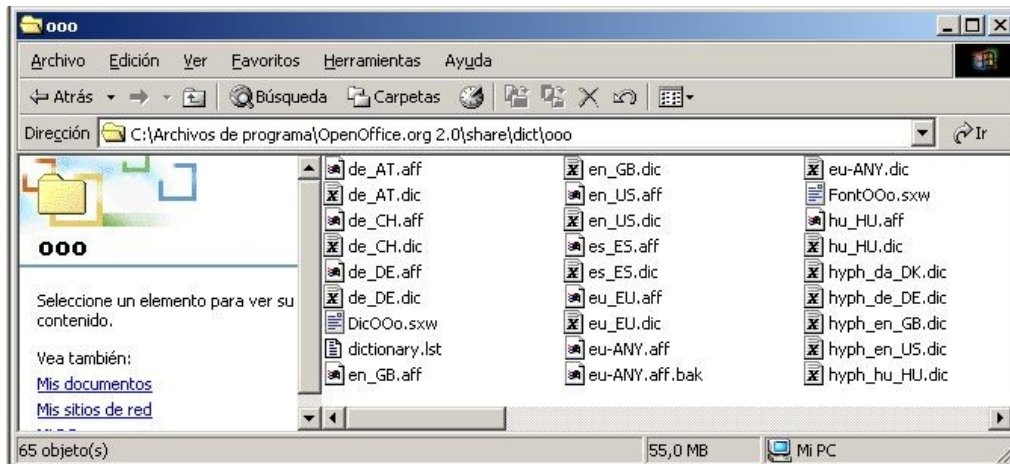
ooo

Archivo Edición Ver Favoritos Herramientas Ayuda

Atrás Búsqueda Carpetas

Dirección C:\Archivos de programa\OpenOffice.org 2.0\share\dict\ooo Ir

ooo

Seleccione un elemento para ver su contenido.

Vea también:
Mis documentos
Mis sitios de red
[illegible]

de_AT.aff
de_AT.dic
de_CH.aff
de_CH.dic
de_DE.aff
de_DE.dic
DicOOo.sxw
dictionary.lst
en_GB.aff

en_GB.dic
en_US.aff
en_US.dic
es_ES.aff
es_ES.dic
eu_EU.aff
eu_EU.dic
eu-ANY.aff
eu-ANY.aff.bak

eu-ANY.dic
FontOOo.sxw
hu_HU.aff
hu_HU.dic
hyph_da_DK.dic
hyph_de_DE.dic
hyph_en_GB.dic
hyph_en_US.dic
hyph_hu_HU.dic

65 objeto(s) 55,0 MB Mi PC